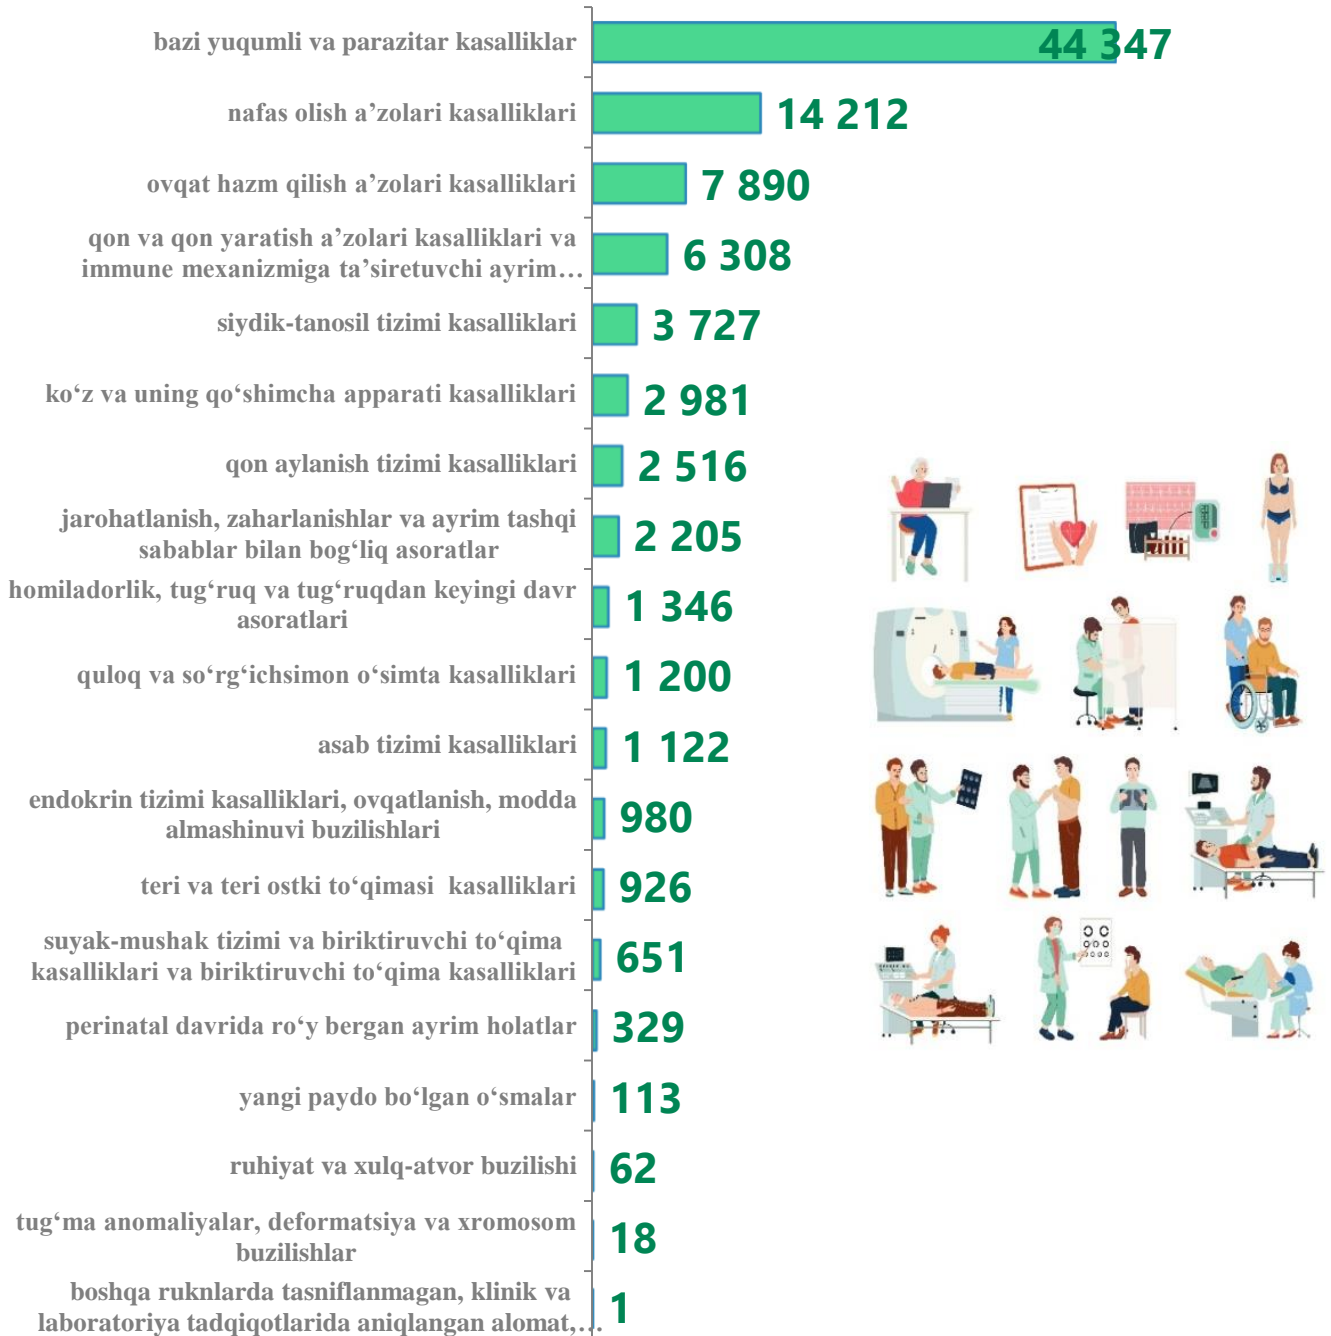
bazi yuqumli va parazitar kasalliklar 44 347

nafas olish a’zolari kasalliklari 14 212

ovqat hazm qilish a’zolari kasalliklari 7 890

qon va qon yaratish a’zolari kasalliklari va immune mexanizmiga ta’siretuvchi ayrim… 6 308

siydik-tanosil tizimi kasalliklari 3 727

ko‘z va uning qo‘shimcha apparati kasalliklari 2 981

qon aylanish tizimi kasalliklari 2 516

jarohatlanish, zaharlanishlar va ayrim tashqi sabablar bilan bog‘liq asoratlar 2 205

homiladorlik, tug‘ruq va tug‘ruqdan keyingi davr asoratlari 1 346

quloq va so‘rg‘ichsimon o‘simta kasalliklari 1 200

asab tizimi kasalliklari 1 122

endokrin tizimi kasalliklari, ovqatlanish, modda almashinuvi buzilishlari 980

teri va teri ostki to‘qimasi kasalliklari 926

suyak-mushak tizimi va biriktiruvchi to‘qima kasalliklari va biriktiruvchi to‘qima kasalliklari 651

perinatal davrida ro‘y bergan ayrim holatlar 329

yangi paydo bo‘lgan o‘smalar 113

ruhiyat va xulq-atvor buzilishi 62

tug‘ma anomaliyalar, deformatsiya va xromosom buzilishlar 18

boshqa ruknlarda tasniflanmagan, klinik va laboratoriya tadqiqotlarida aniqlangan alomat,… 1